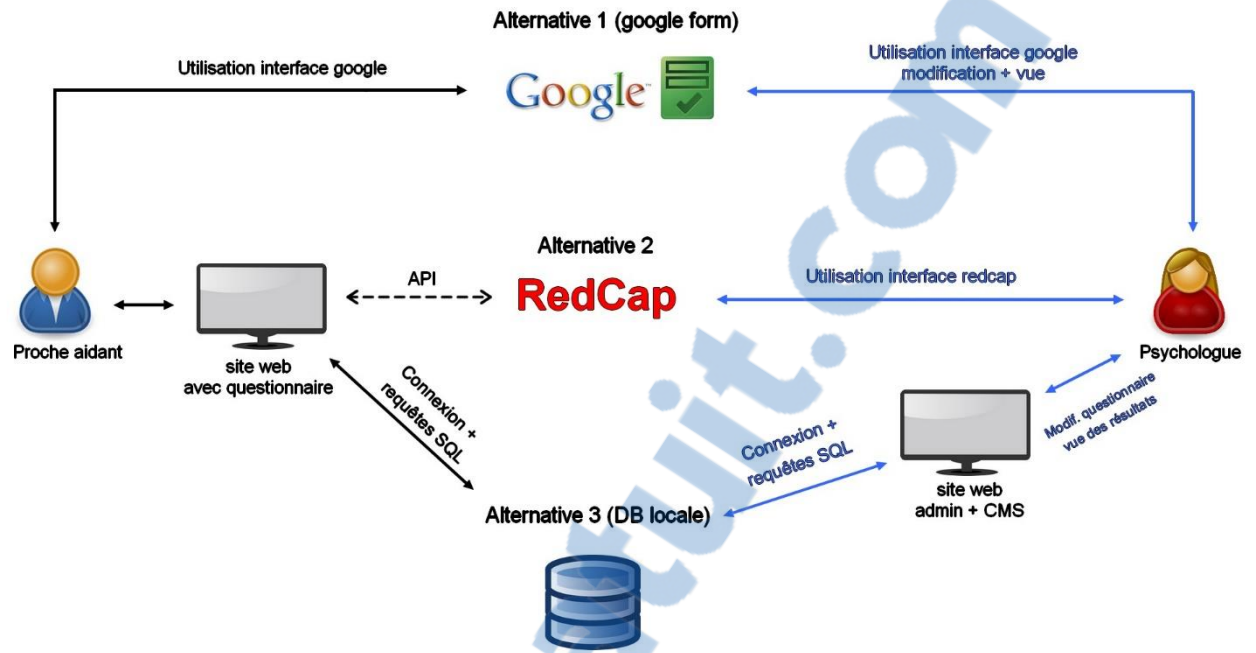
Alternative 1 (google form)

Utilisation interface google

Google

Utilisation interface google modification + vue

Alternative 2

API

RedCap

Utilisation interface redcap

Proche aidant

site web avec questionnaire

Psychologue

Connexion + requêtes SQL

Connexion + requêtes SQL

Modif. questionnaire vue des résultats

site web admin + CMS

Alternative 3 (DB locale)

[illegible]uit.com